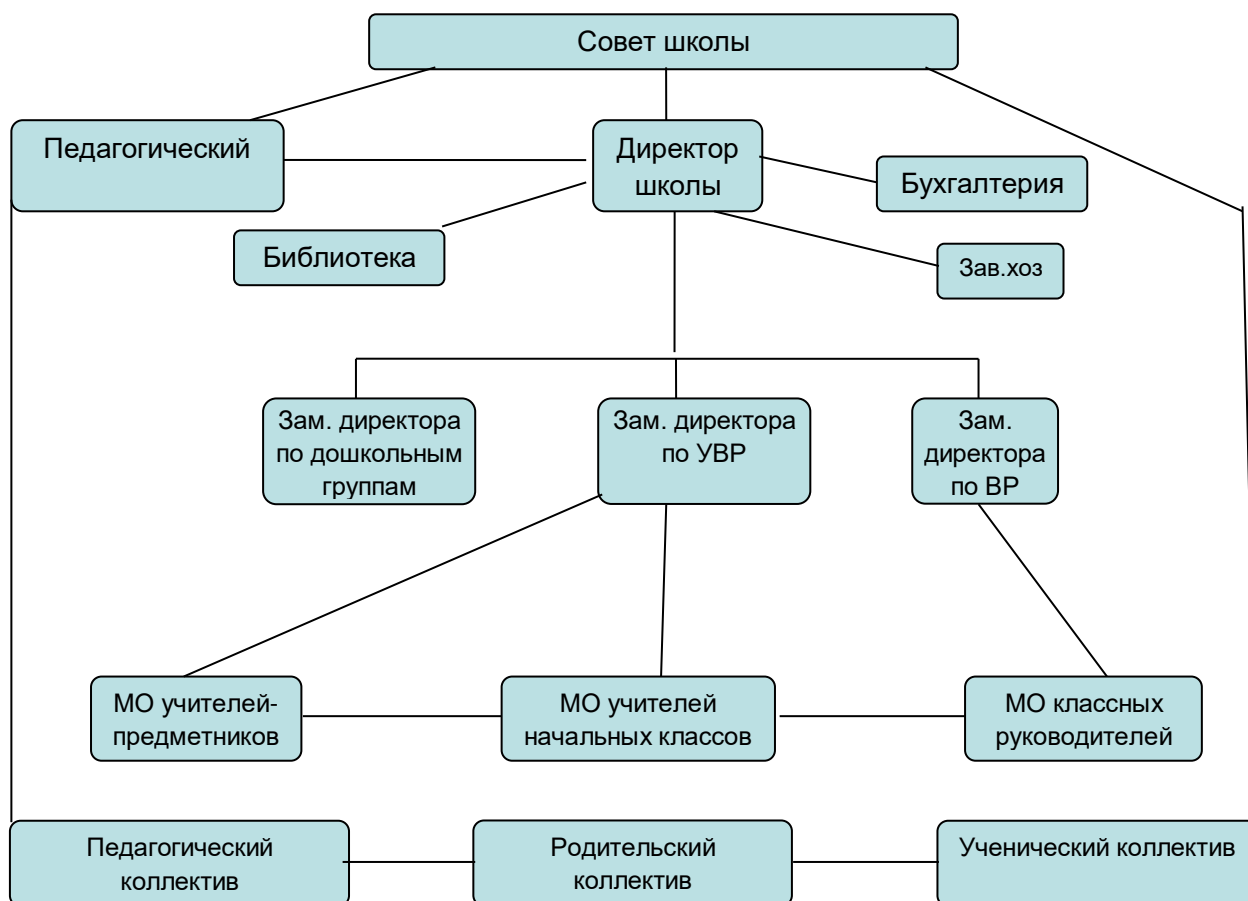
Совет школы

Педагогический

Директор школы

Бухгалтерия

Библиотека

Зав.хоз

Зам. директора по дошкольным группам

Зам. директора по УВР

Зам. директора по ВР

МО учителей-предметников

МО учителей начальных классов

МО классных руководителей

Педагогический коллектив

Родительский коллектив

Ученический коллектив